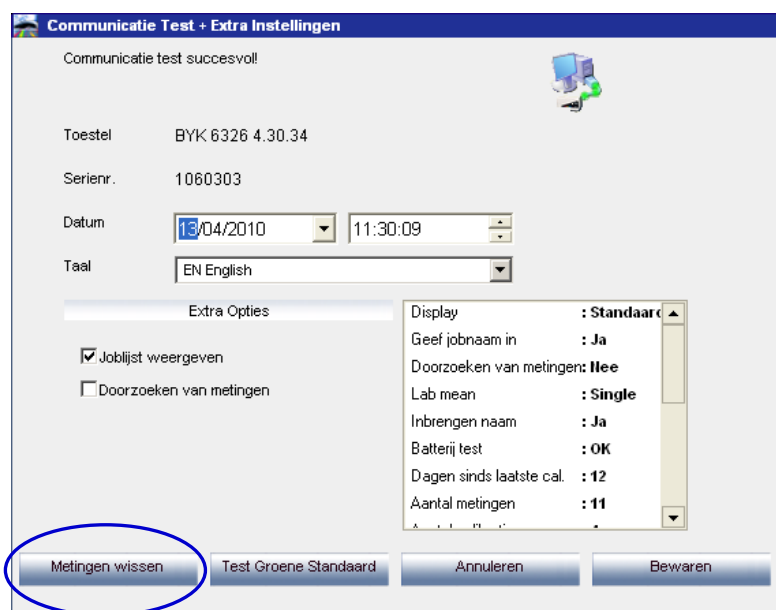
Communicatie Test + Extra Instellingen

Communicatie test succesvol!

Toestel BYK 6326 4.30.34

Serienr. 1060303

Datum 13/04/2010 11:30:09

Taal EN English

Extra Opties

☑ Joblijst weergeven

☐ Doorzoeken van metingen

| | |
|---|---|
| Display | : Standaard |
| Geef jobnaam in | : Ja |
| Doorzoeken van metingen | : Nee |
| Lab mean | : Single |
| Inbrengen naam | : Ja |
| Batterij test | : OK |
| Dagen sinds laatste cal. | : 12 |
| Aantal metingen | : 11 |
| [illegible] | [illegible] |

Metingen wissen | Test Groene Standaard | Annuleren | Bewaren